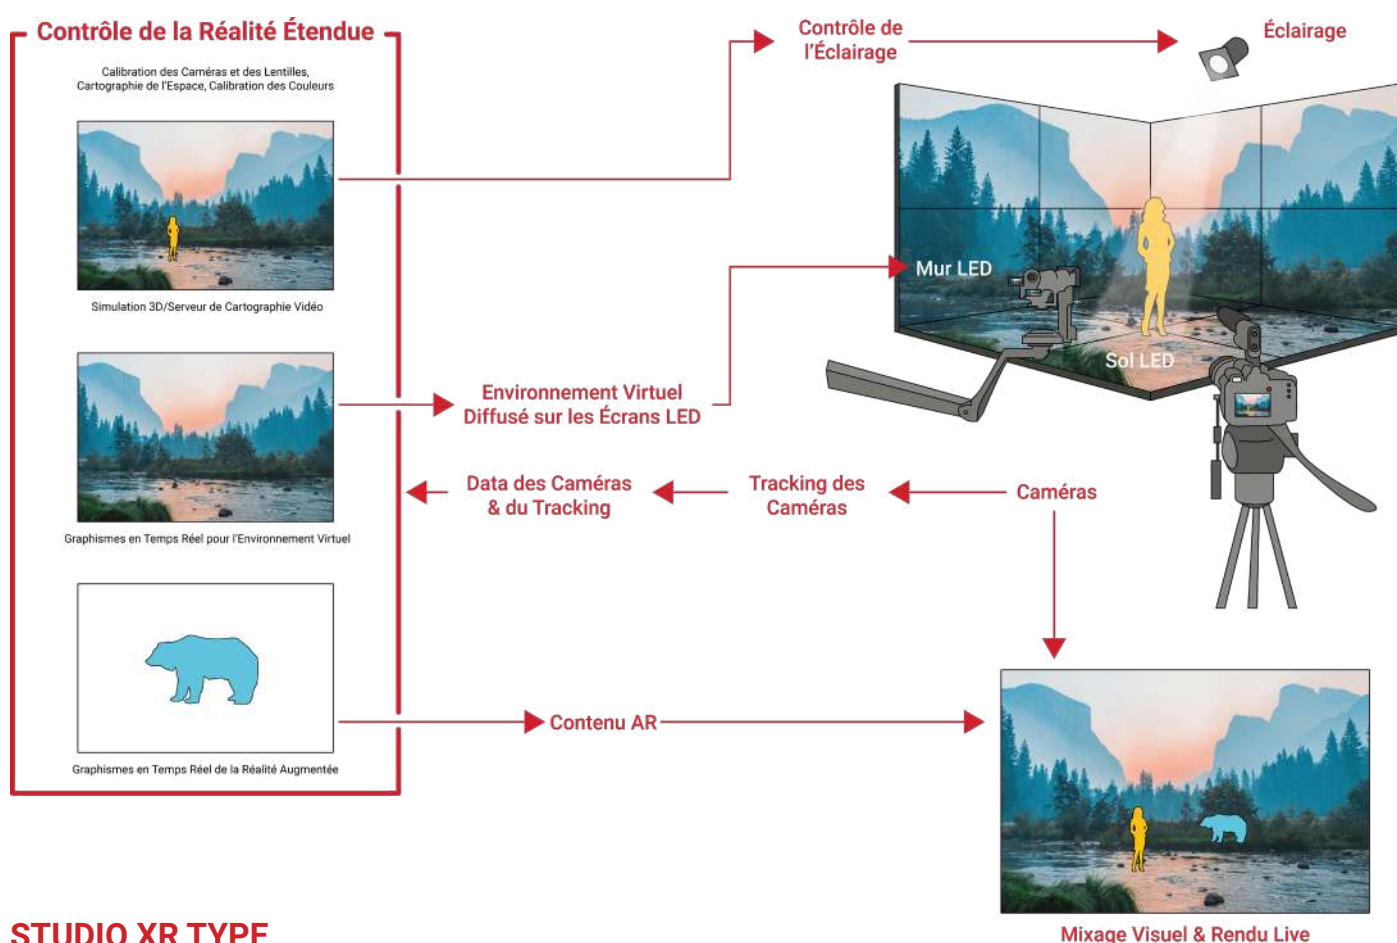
Contrôle de la Réalité Étendue

Calibration des Caméras et des Lentilles, Cartographie de l'Espace, Calibration des Couleurs

Simulation 3D/Serveur de Cartographie Vidéo

Graphismes en Temps Réel pour l'Environnement Virtuel

Graphismes en Temps Réel de la Réalité Augmentée

Contrôle de l'Éclairage

Éclairage

Mur LED

Sol LED

Environnement Virtuel Diffusé sur les Écrans LED

Data des Caméras & du Tracking

Tracking des Caméras

Caméras

Contenu AR

STUDIO XR TYPE

Mixage Visuel & Rendu Live